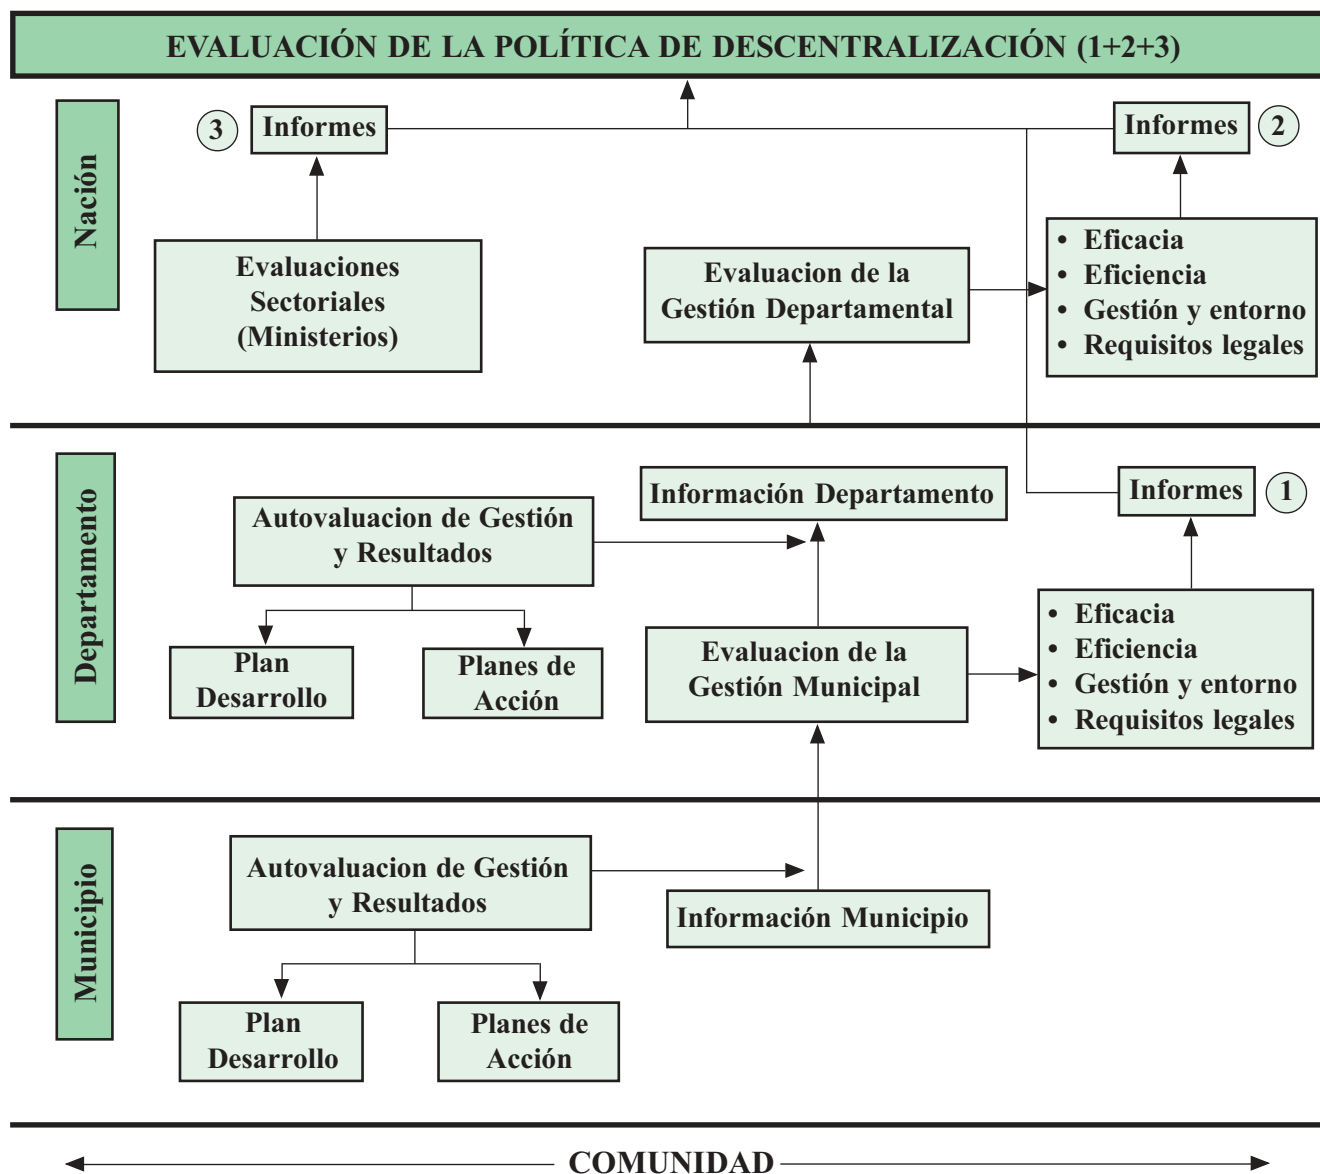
EVALUACIÓN DE LA POLÍTICA DE DESCENTRALIZACIÓN (1+2+3)

Nación

3 Informes

Informes 2

Evaluaciones Sectoriales (Ministerios)

Evaluacion de la Gestión Departamental

• Eficacia
• Eficiencia
• Gestión y entorno
• Requisitos legales

Departamento

Información Departamento

Informes 1

Autovaluacion de Gestión y Resultados

Plan Desarrollo

Planes de Acción

Evaluacion de la Gestión Municipal

• Eficacia
• Eficiencia
• Gestión y entorno
• Requisitos legales

Municipio

Autovaluacion de Gestión y Resultados

Información Municipio

Plan Desarrollo

Planes de Acción

COMUNIDAD